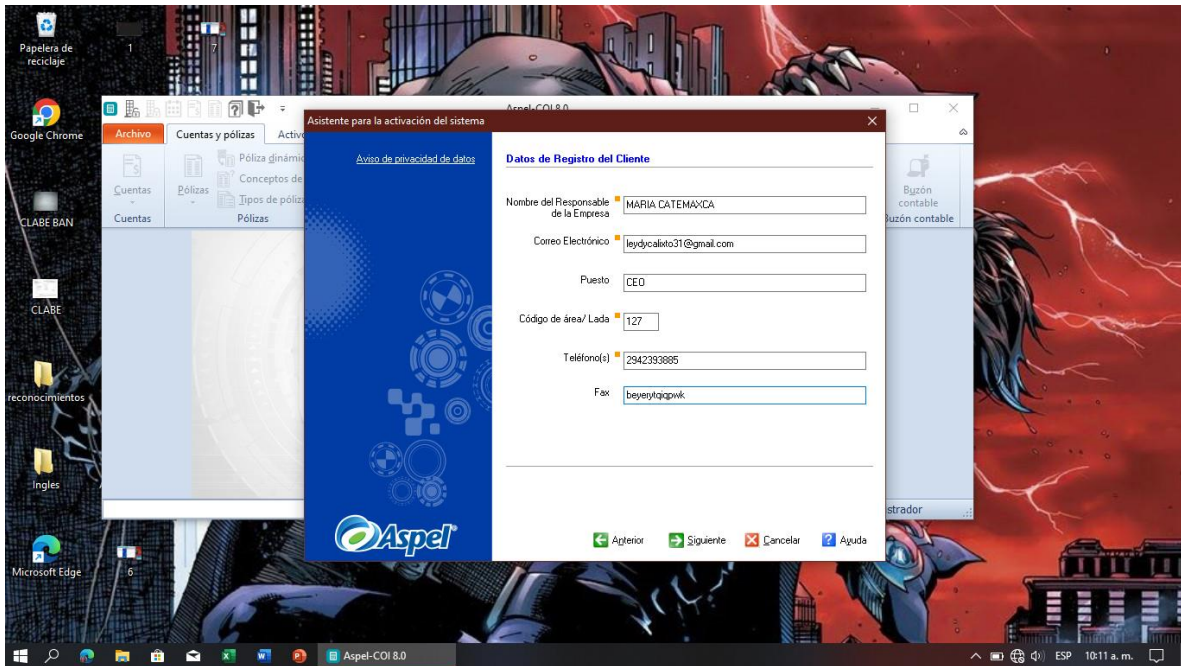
Papelera de reciclaje

1

7

Google Chrome

CLABE BAN

CLABE

reconocimientos

Ingles

Microsoft Edge

6

Aspel-COI 8.0

Archivo

Cuentas y pólizas

Activ

Cuentas

Cuentas

Pólizas

Póliza dinámic

Conceptos de

Tipos de póliz

Pólizas

Buzón contable

Buzón contable

strador

Asistente para la activación del sistema

Aviso de privacidad de datos

Datos de Registro del Cliente

Nombre del Responsable de la Empresa MARIA CATEMAXCA

Correo Electrónico leydycalixto31@gmail.com

Puesto CEO

Código de área/ Lada 127

Teléfono(s) 2942393885

Fax beyerytqiqpwk

Aspel

Anterior

Siguiente

Cancelar

Ayuda

Aspel-COI 8.0

ESP 10:11 a. m.